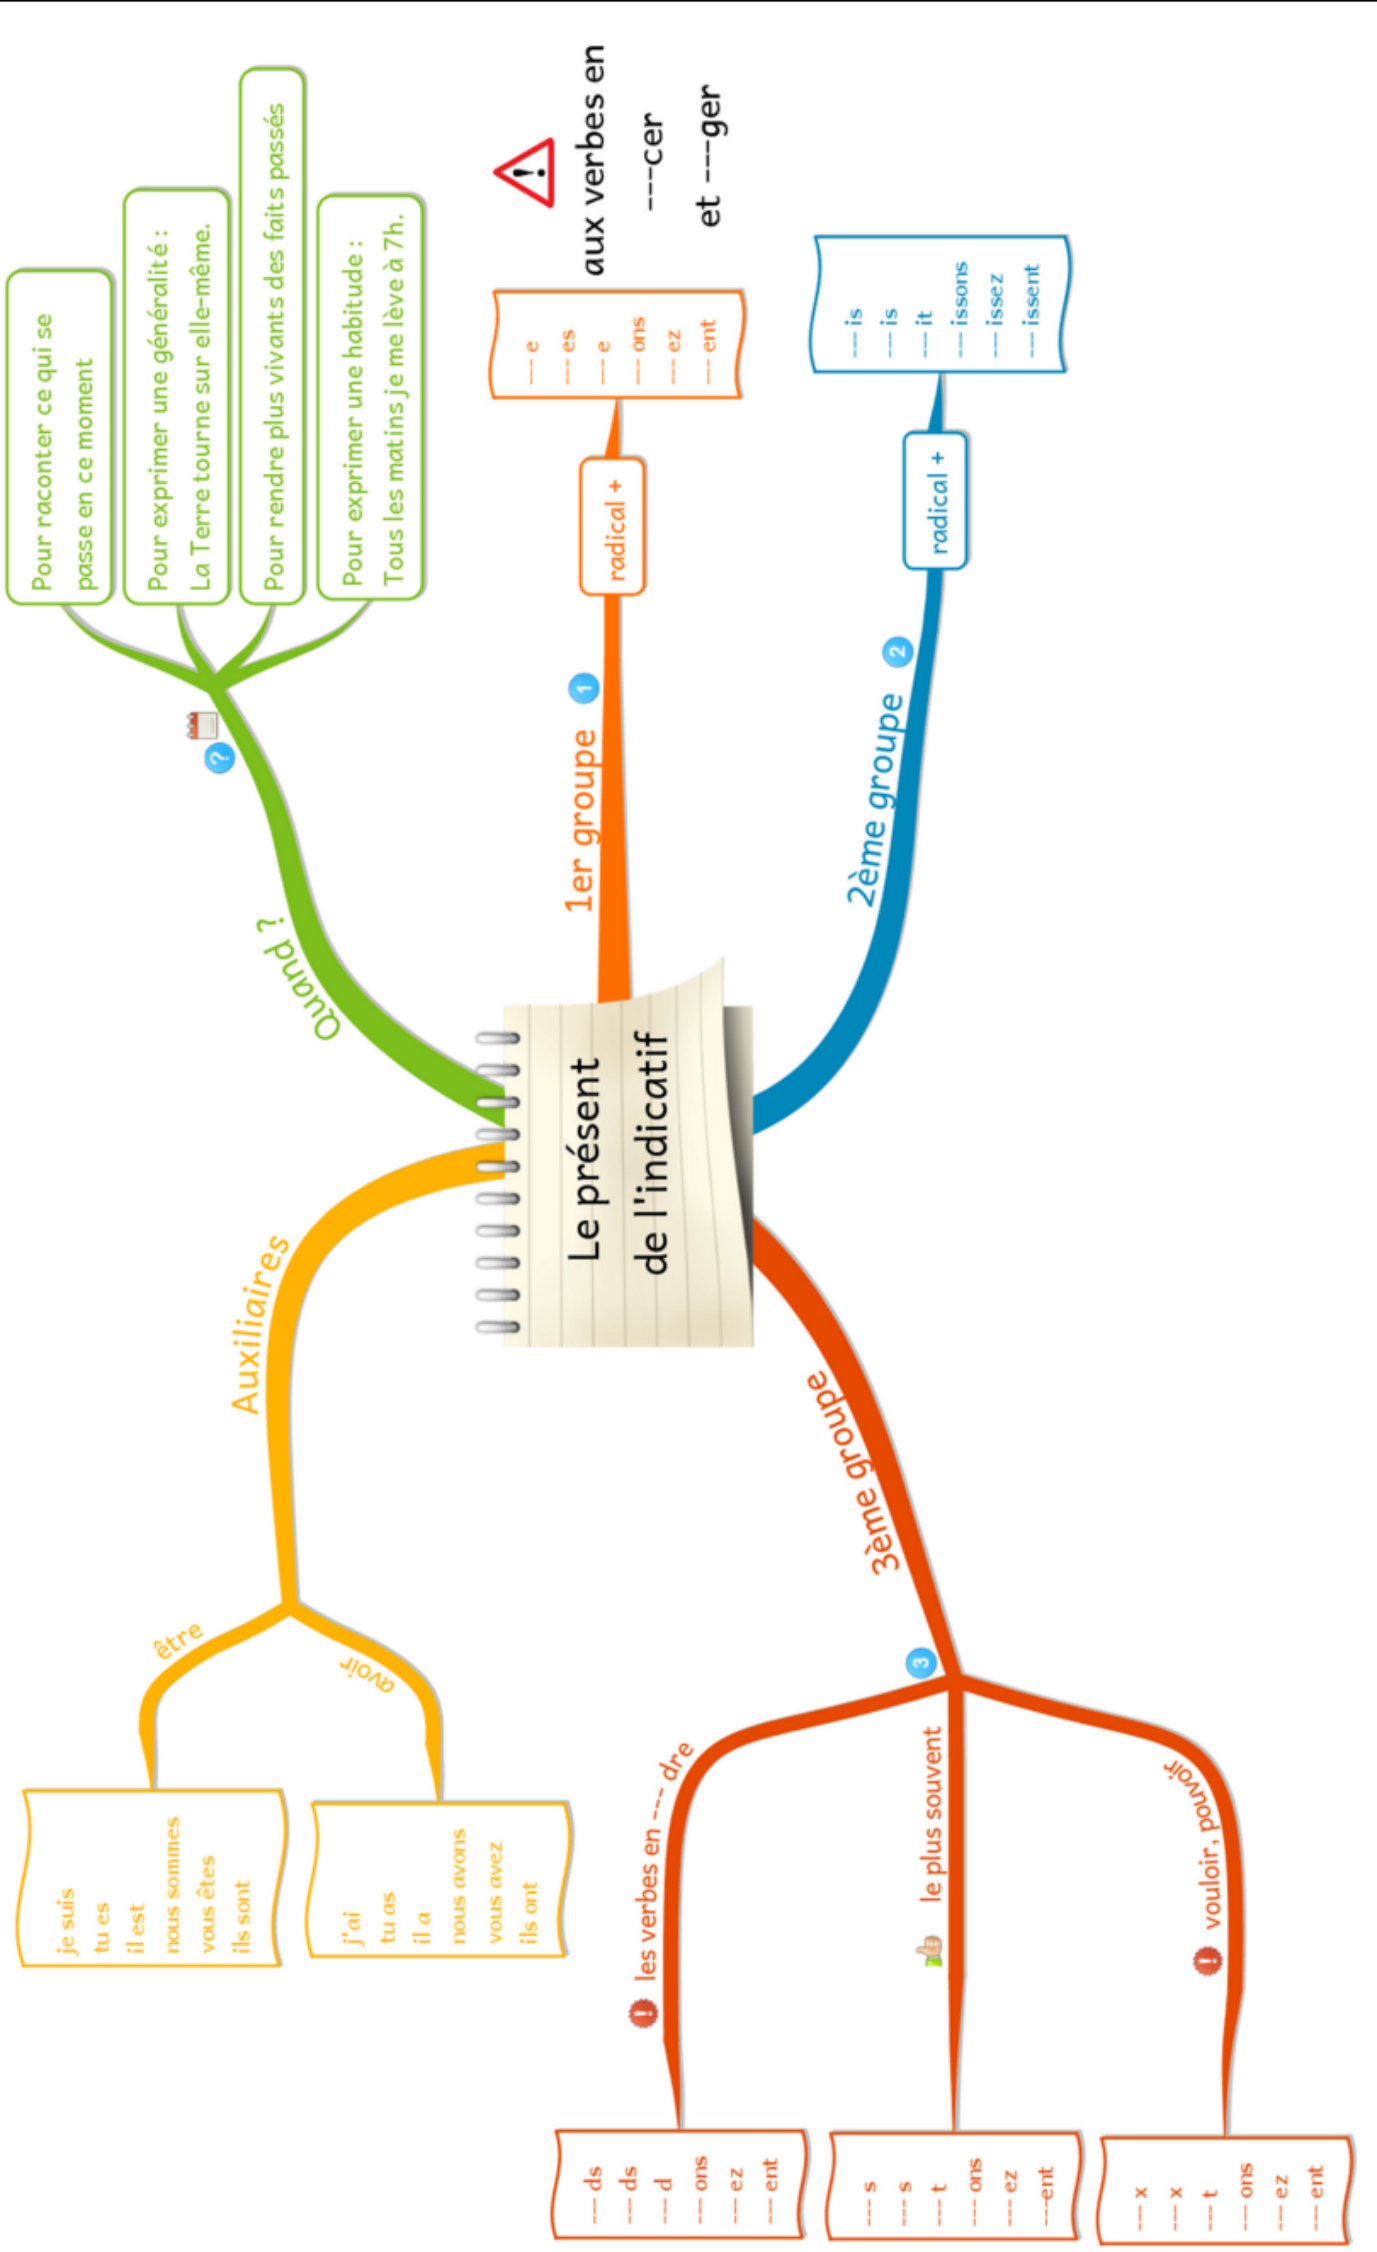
Le présent de l'indicatif

Quand ?

Pour raconter ce qui se passe en ce moment

Pour exprimer une généralité : La Terre tourne sur elle-même.

Pour rendre plus vivants des faits passés

Pour exprimer une habitude : Tous les matins je me lève à 7h.

1er groupe

radical +

--- e
--- es
--- e
--- ons
--- ez
--- ent

aux verbes en ---cer et ---ger

2ème groupe

radical +

--- is
--- is
--- it
--- issons
--- issez
--- issent

3ème groupe

les verbes en --- dre

--- ds
--- ds
--- d
--- ons
--- ez
--- ent

le plus souvent

--- s
--- s
--- t
--- ons
--- ez
--- ent

vouloir, pouvoir

--- x
--- x
--- t
--- ons
--- ez
--- ent

Auxiliaires

être

je suis
tu es
il est
nous sommes
vous êtes
ils sont

avoir

j'ai
tu as
il a
nous avons
vous avez
ils ont